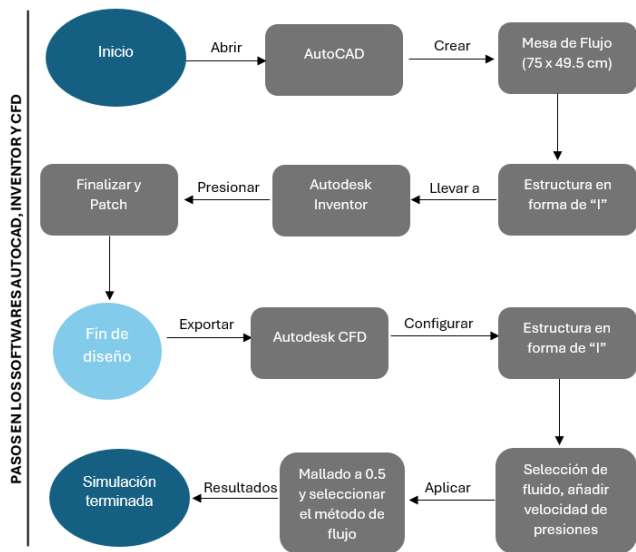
PASOS EN LOS SOFTWARES AUTOCAD, INVENTOR Y CFD

Inicio

Abrir

AutoCAD

Crear

Mesa de Flujo (75 x 49.5 cm)

Estructura en forma de "I"

Llevar a

Autodesk Inventor

Presionar

Finalizar y Patch

Fin de diseño

Exportar

Autodesk CFD

Configurar

Estructura en forma de "I"

Selección de fluido, añadir velocidad de presiones

Aplicar

Mallado a 0.5 y seleccionar el método de flujo

Resultados

Simulación terminada